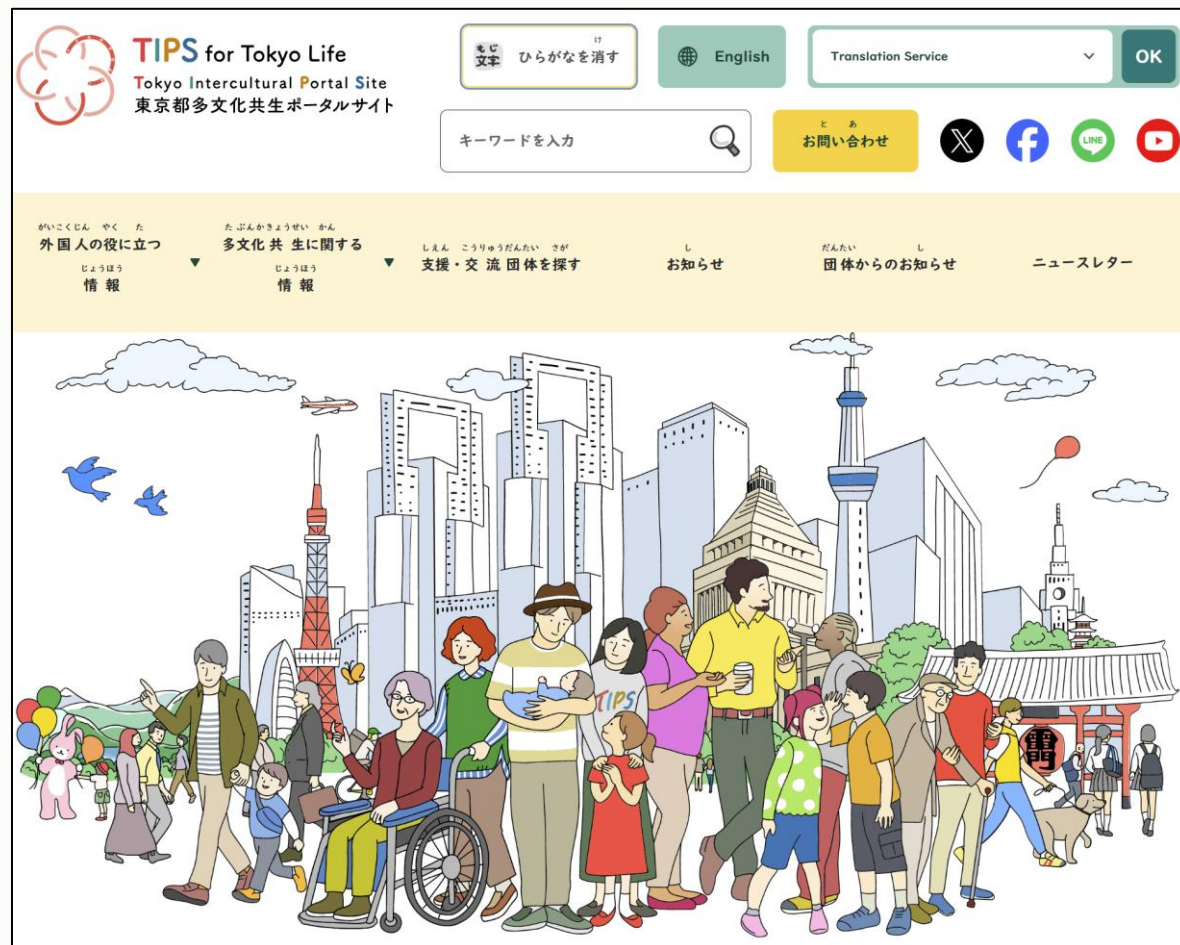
TIPS for Tokyo Life
Tokyo Intercultural Portal Site
東京都多文化共生ポータルサイト

もじ 文字 ひらがなを消す

English

Translation Service

OK

キーワードを入力

お問い合わせ

外国人の役に立つ情報

多文化共生に関する情報

支援・交流団体を探す

お知らせ

団体からのお知らせ

ニュースレター

TIPS